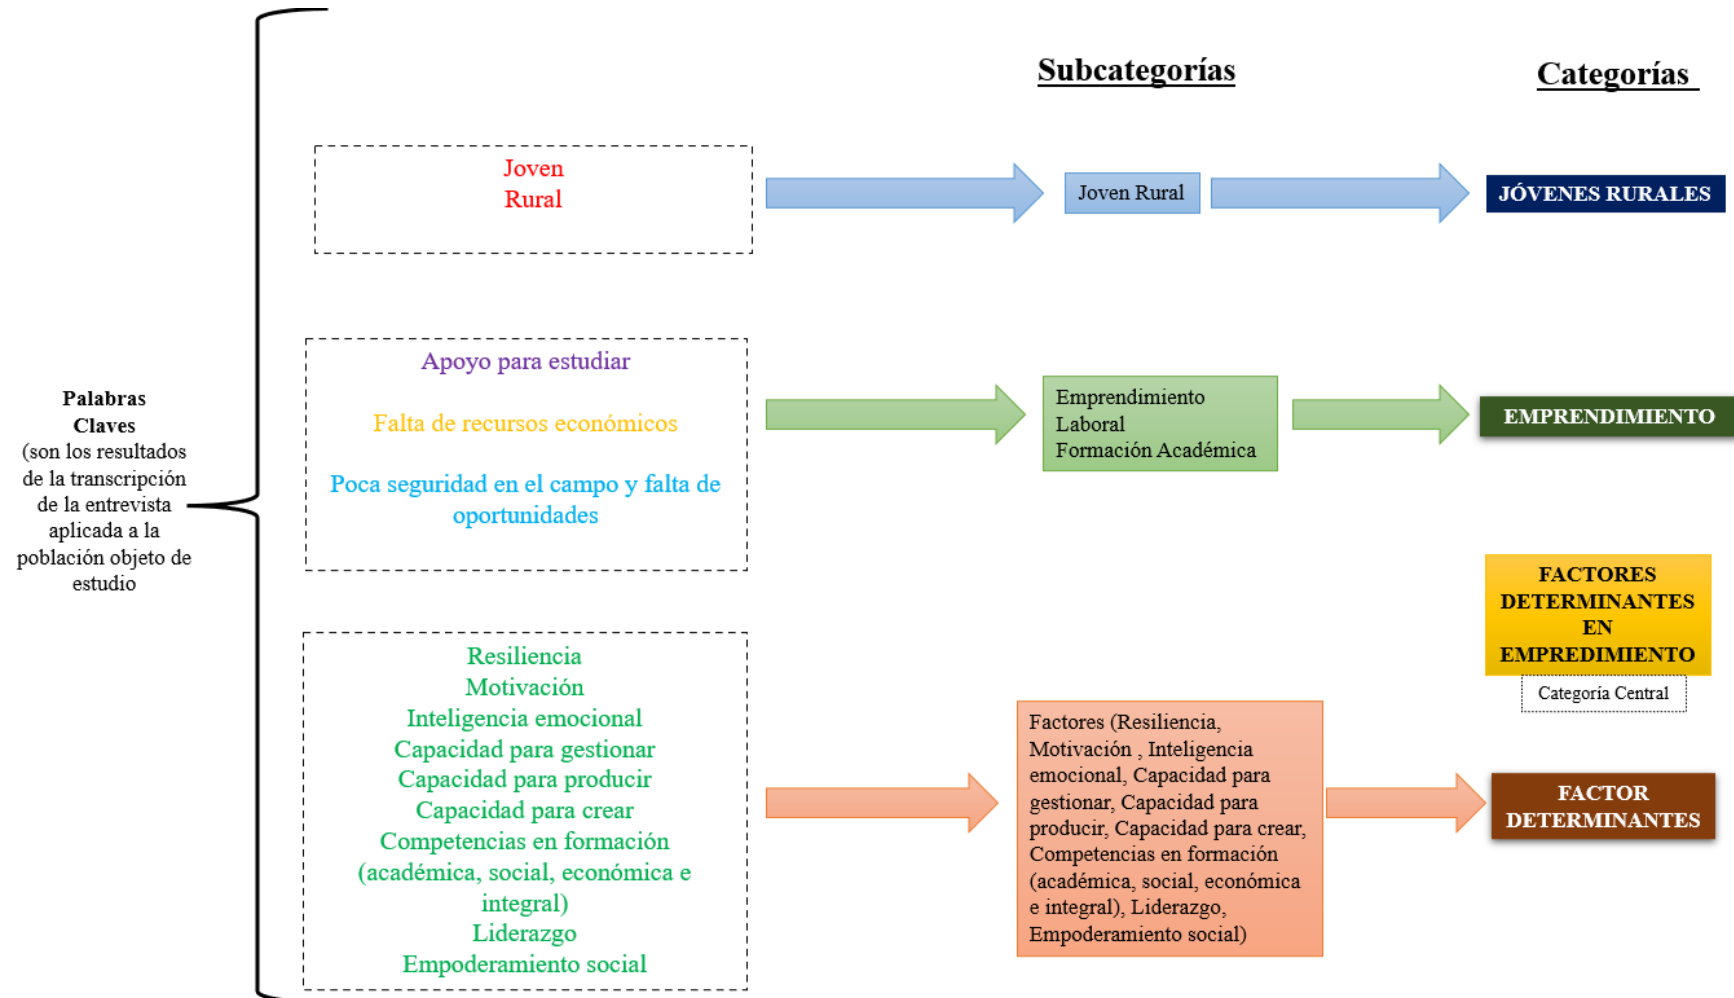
Subcategorías

Categorías

Palabras Claves (son los resultados de la transcripción de la entrevista aplicada a la población objeto de estudio

Joven Rural

Joven Rural

JÓVENES RURALES

Apoyo para estudiar

Falta de recursos económicos

Poca seguridad en el campo y falta de oportunidades

Emprendimiento Laboral Formación Académica

EMPRENDIMIENTO

FACTORES DETERMINANTES EN EMPREDIMIENTO

Categoría Central

Resiliencia
Motivación
Inteligencia emocional
Capacidad para gestionar
Capacidad para producir
Capacidad para crear
Competencias en formación (académica, social, económica e integral)
Liderazgo
Empoderamiento social

Factores (Resiliencia, Motivación , Inteligencia emocional, Capacidad para gestionar, Capacidad para producir, Capacidad para crear, Competencias en formación (académica, social, económica e integral), Liderazgo, Empoderamiento social)

FACTOR DETERMINANTES